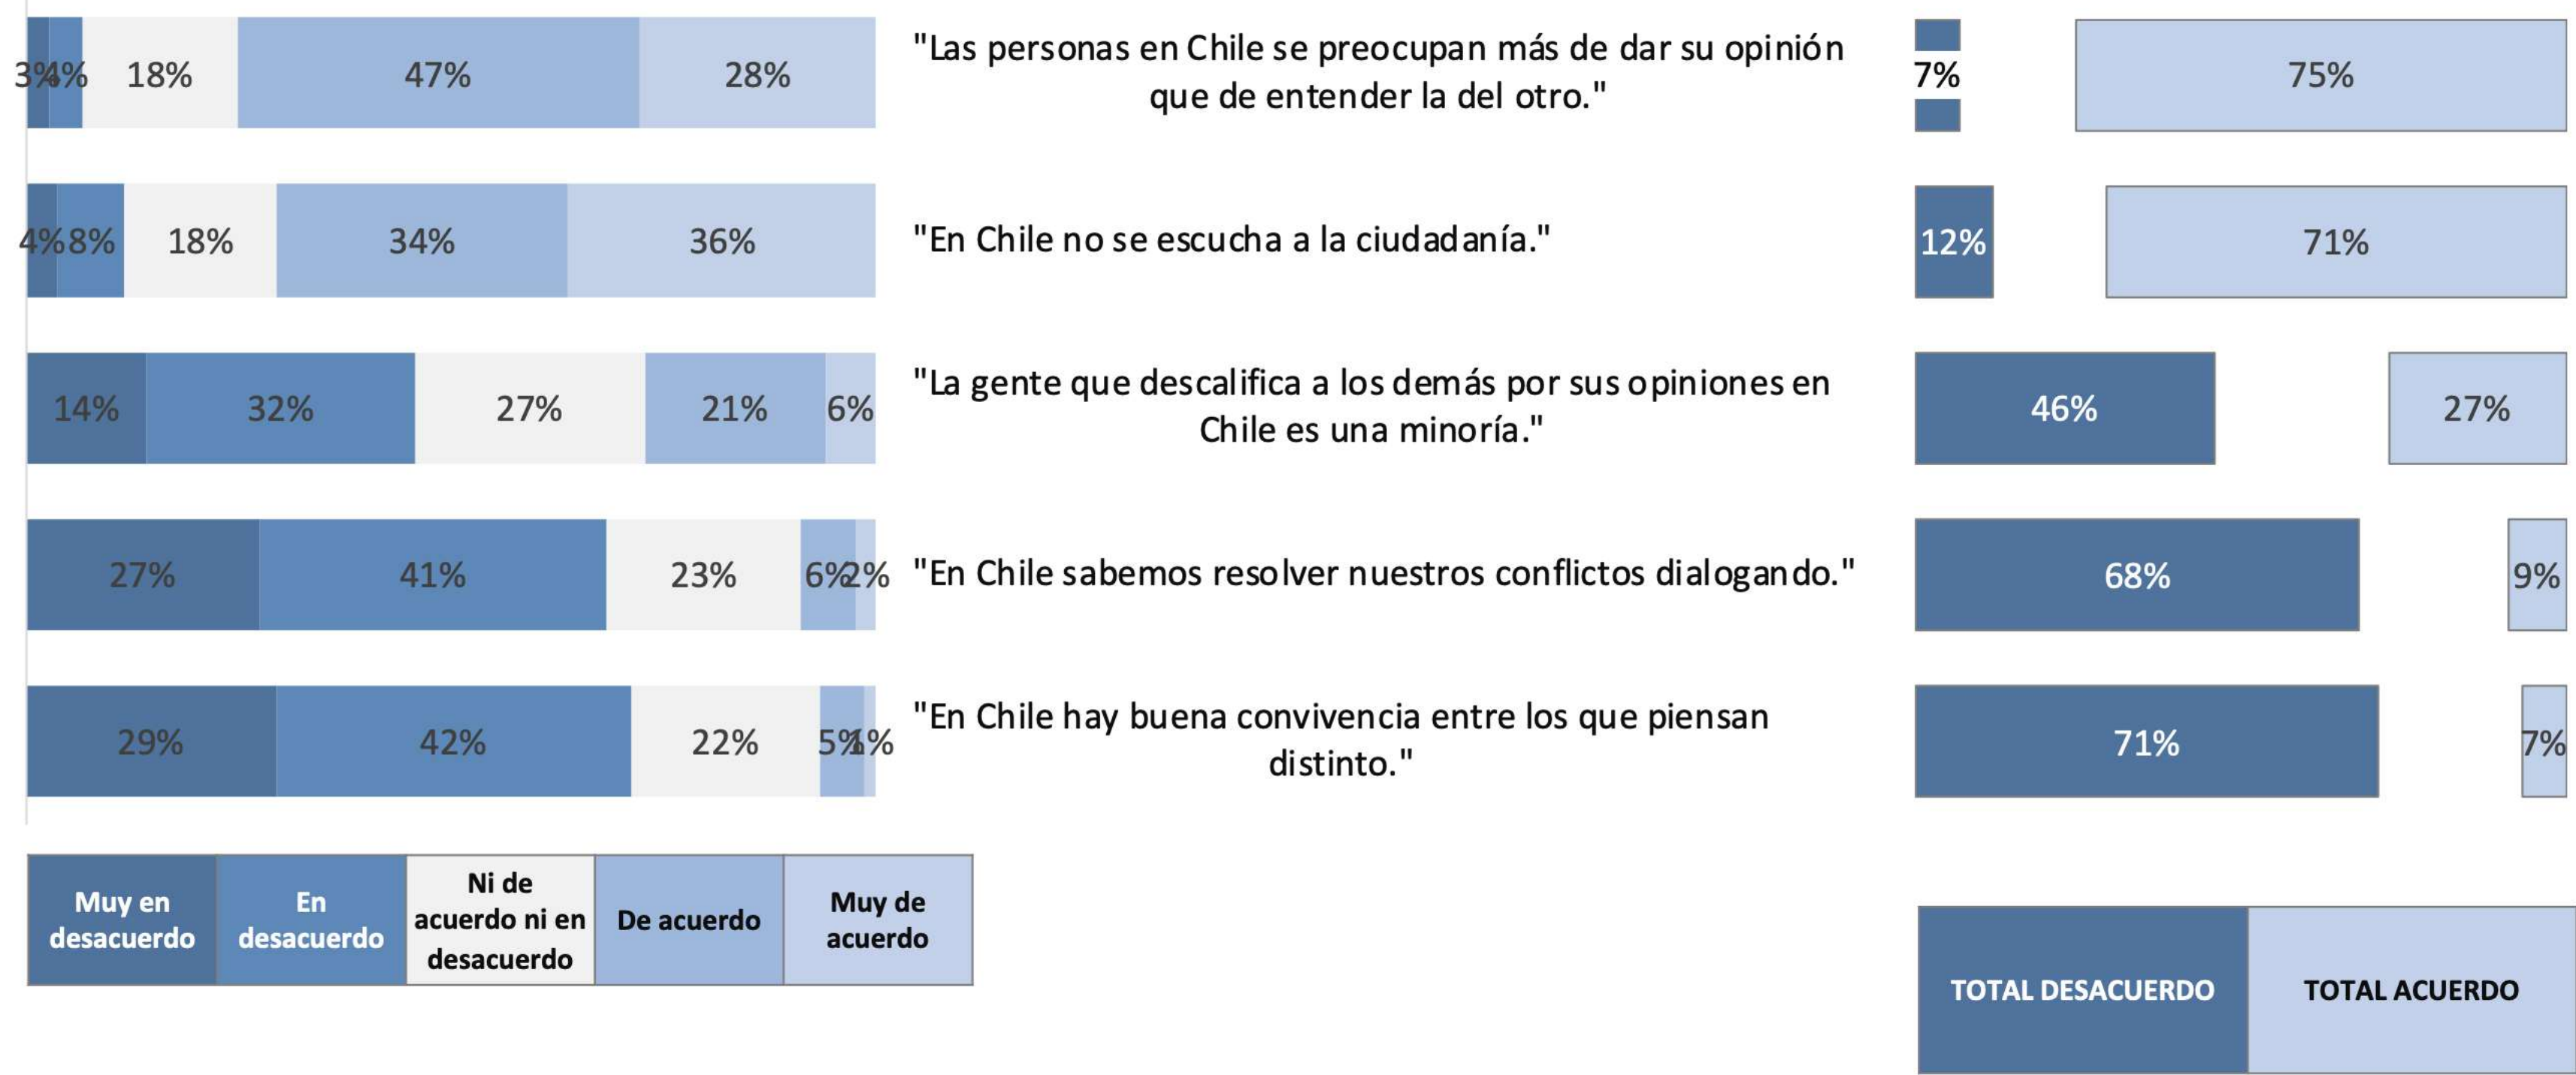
3% 4% 18% 47% 28% "Las personas en Chile se preocupan más de dar su opinión que de entender la del otro." 7% 75%

4% 8% 18% 34% 36% "En Chile no se escucha a la ciudadanía." 12% 71%

14% 32% 27% 21% 6% "La gente que descalifica a los demás por sus opiniones en Chile es una minoría." 46% 27%

27% 41% 23% 6% 2% "En Chile sabemos resolver nuestros conflictos dialogando." 68% 9%

29% 42% 22% 5% 1% "En Chile hay buena convivencia entre los que piensan distinto." 71% 7%

| Muy en desacuerdo | En desacuerdo | Ni de acuerdo ni en desacuerdo | De acuerdo | Muy de acuerdo |
|---|---|---|---|---|

| TOTAL DESACUERDO | TOTAL ACUERDO |
|---|---|